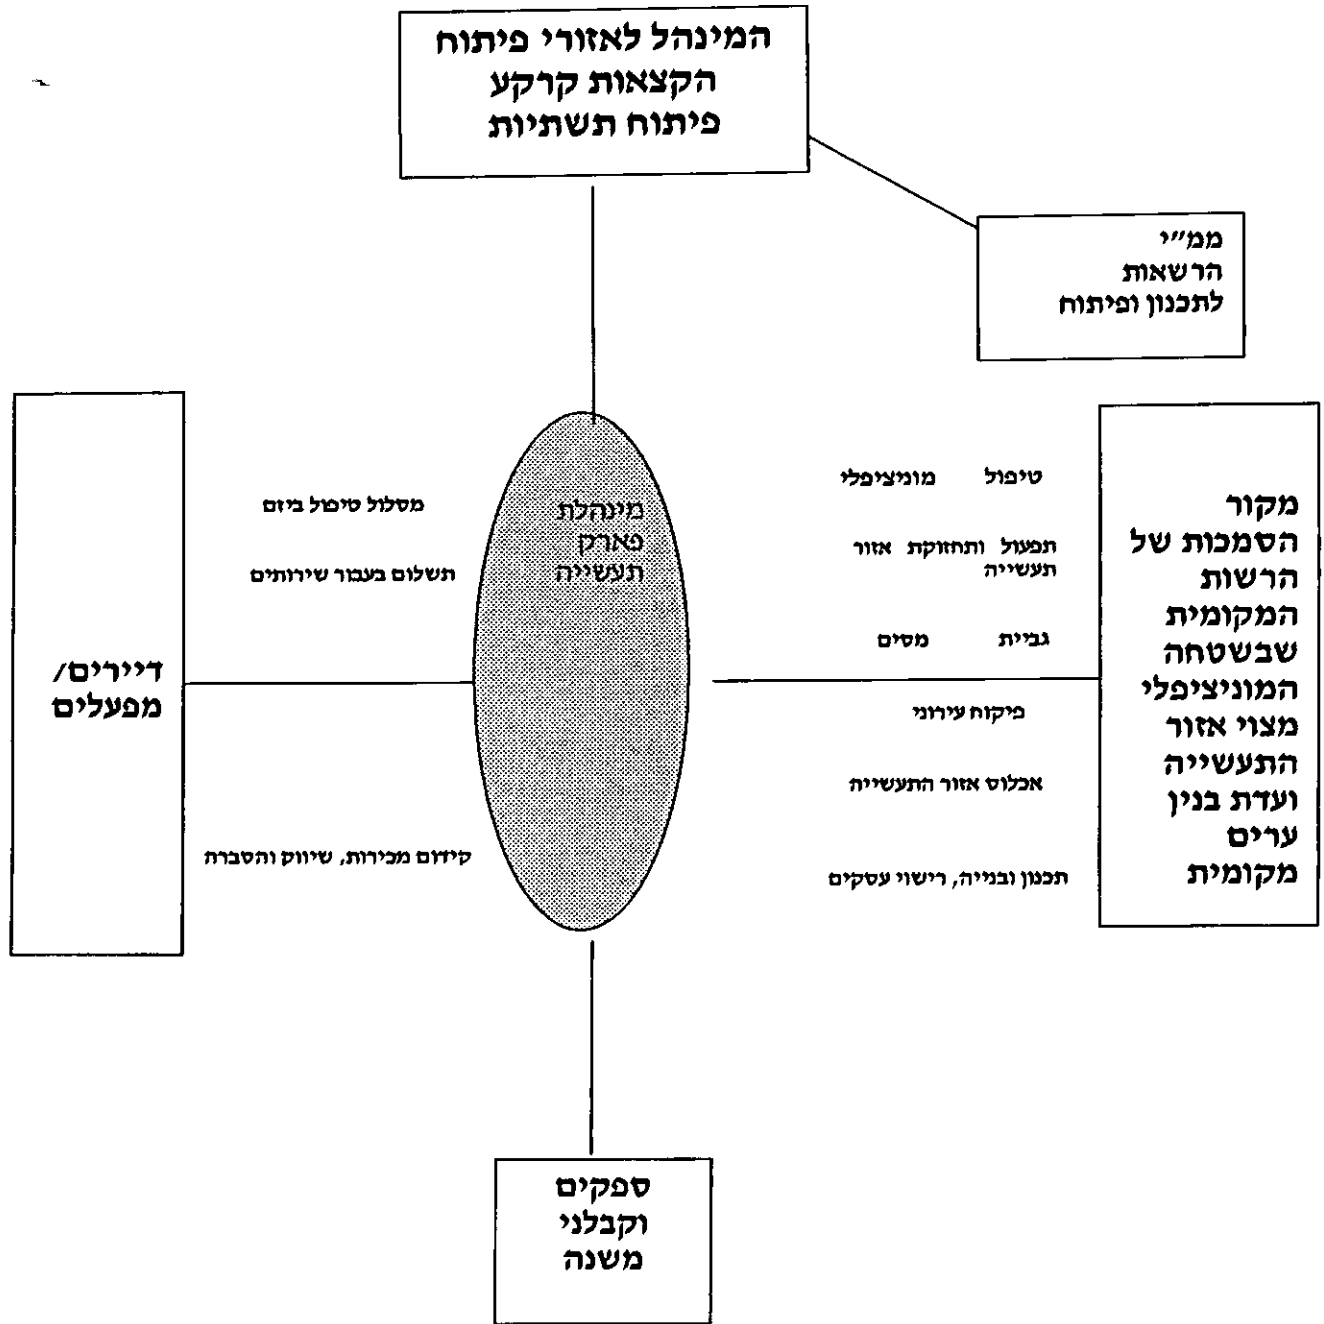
המינהל לאזורי פיתוח
הקצאות קרקע
פיתוח תשתיות

ממ"י
הרשאות
לתכנון ופיתוח

דיירים/
מפעלים

מסלול טיפול ביזם

תשלום בעבור שירותים

קידום מכירות, שיווק והסברה

מינהלת
פארק
תעשייה

טיפול מוניציפלי

תפעול ותחזוקת אזור תעשייה

גבית מסים

פיקוח עירוני

אכלוס אזור התעשייה

תכנון ובנייה, רישוי עסקים

מקור
הסמכות של
הרשות
המקומית
שבשטחה
המוניציפלי
מצוי אזור
התעשייה
ועדת בנין
ערים
מקומית

ספקים
וקבלני
משנה